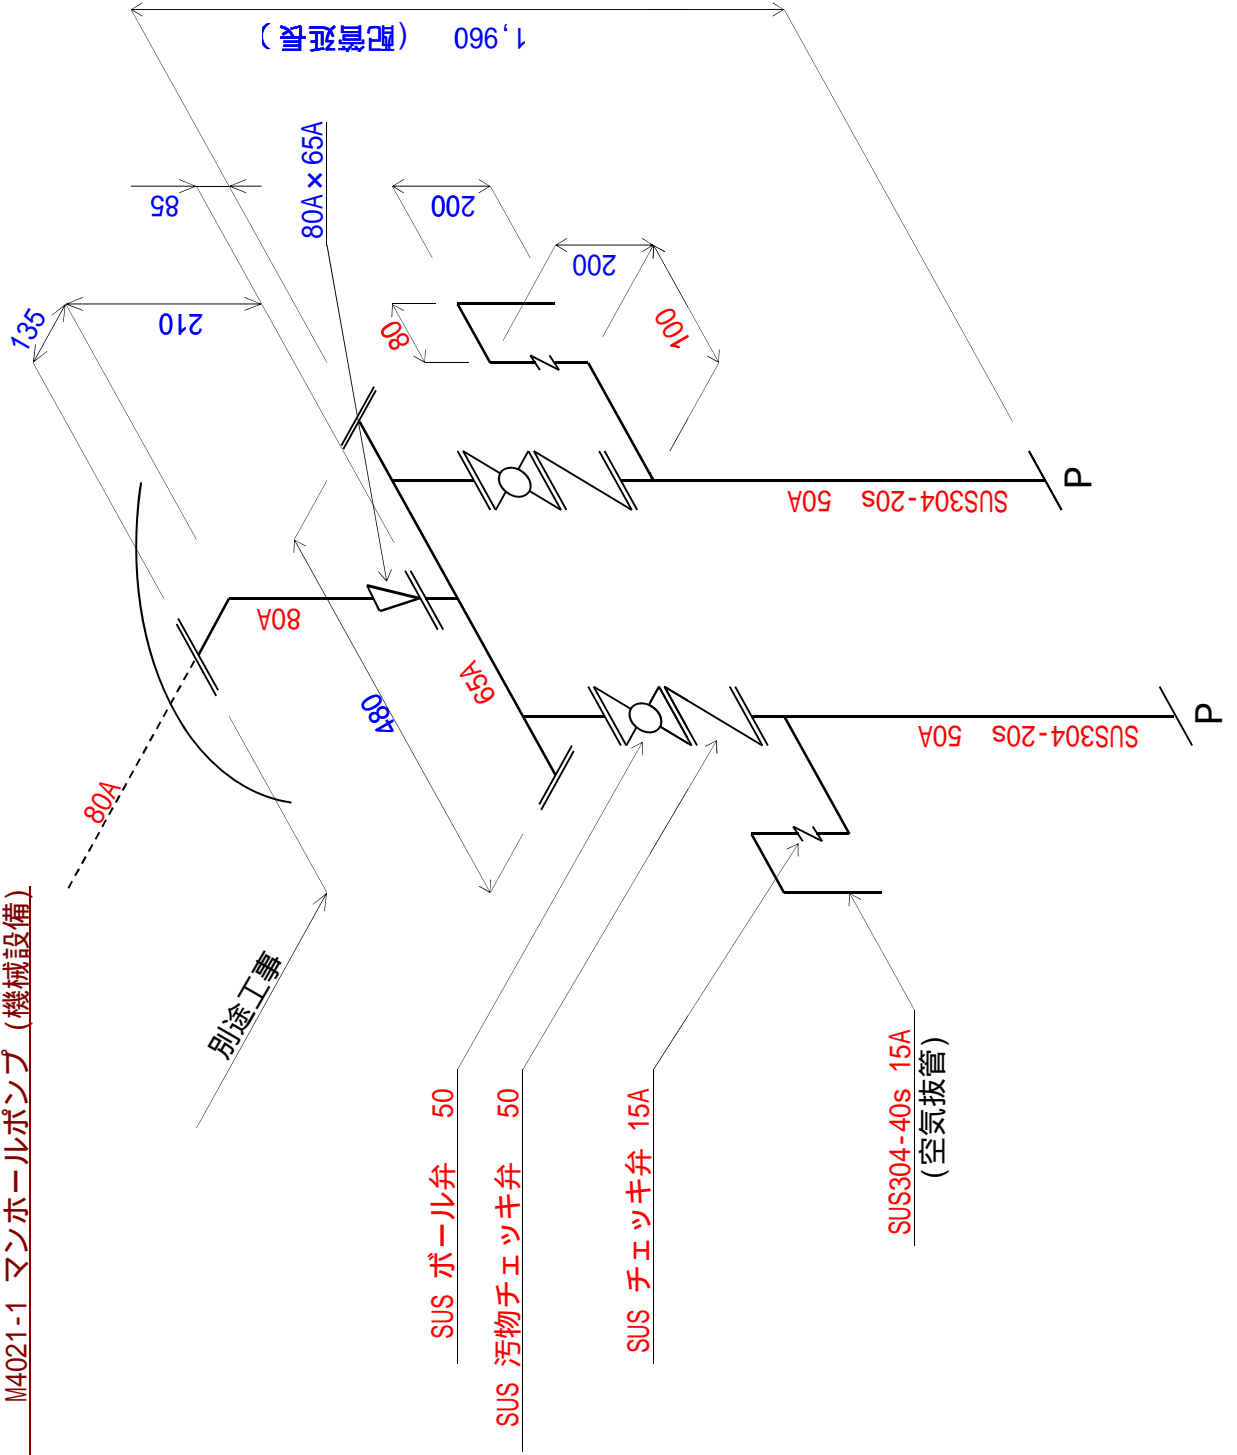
M4021-1 マンホールポンプ（機械設備）

（配管延長） 1,960

80A×65A

85

200

200

135

210

80

100

P

SUS304-20s 50A

80A

65A

480

P

SUS304-20s 50A

80A

別途工事

SUS ボール弁 50

SUS 汚物チェッキ弁 50

SUS チェッキ弁 15A

SUS304-40s 15A
（空気抜管）